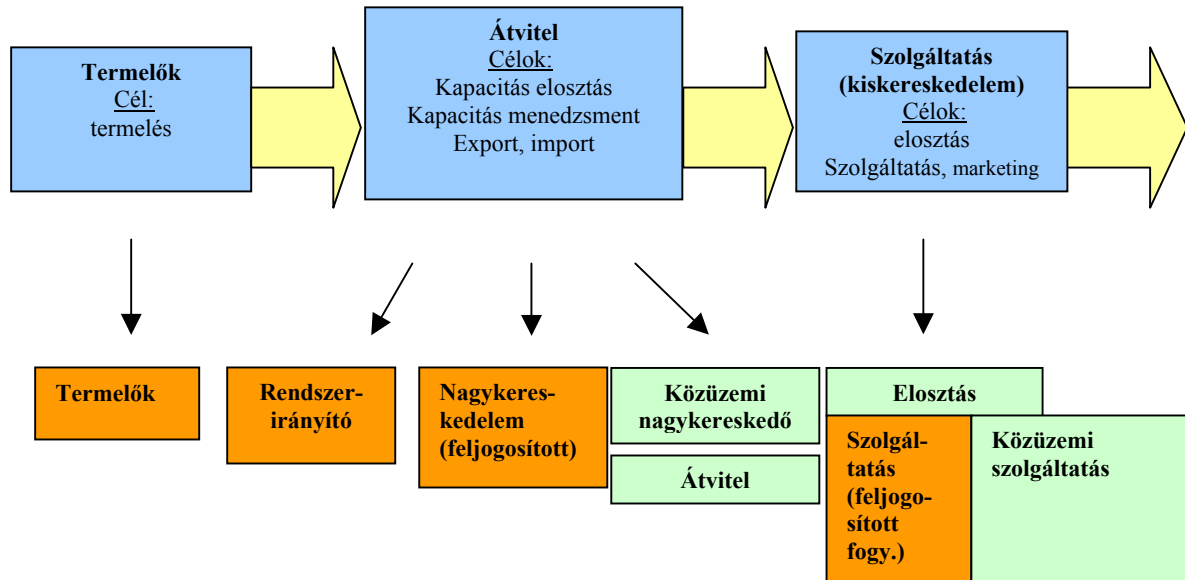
Termelők
Cél:
termelés

Átvitel
Célok:
Kapacitás elosztás
Kapacitás menedzsment
Export, import

Szolgáltatás
(kiskereskedelem)
Célok:
elosztás
Szolgáltatás, marketing

Termelők

Rendszerirányító

Nagykereskedelem
(feljogosított)

Közüzemi
nagykereskedő

Átvitel

Elosztás

Szolgáltatás
(feljogosított
fogy.)

Közüzemi
szolgáltatás